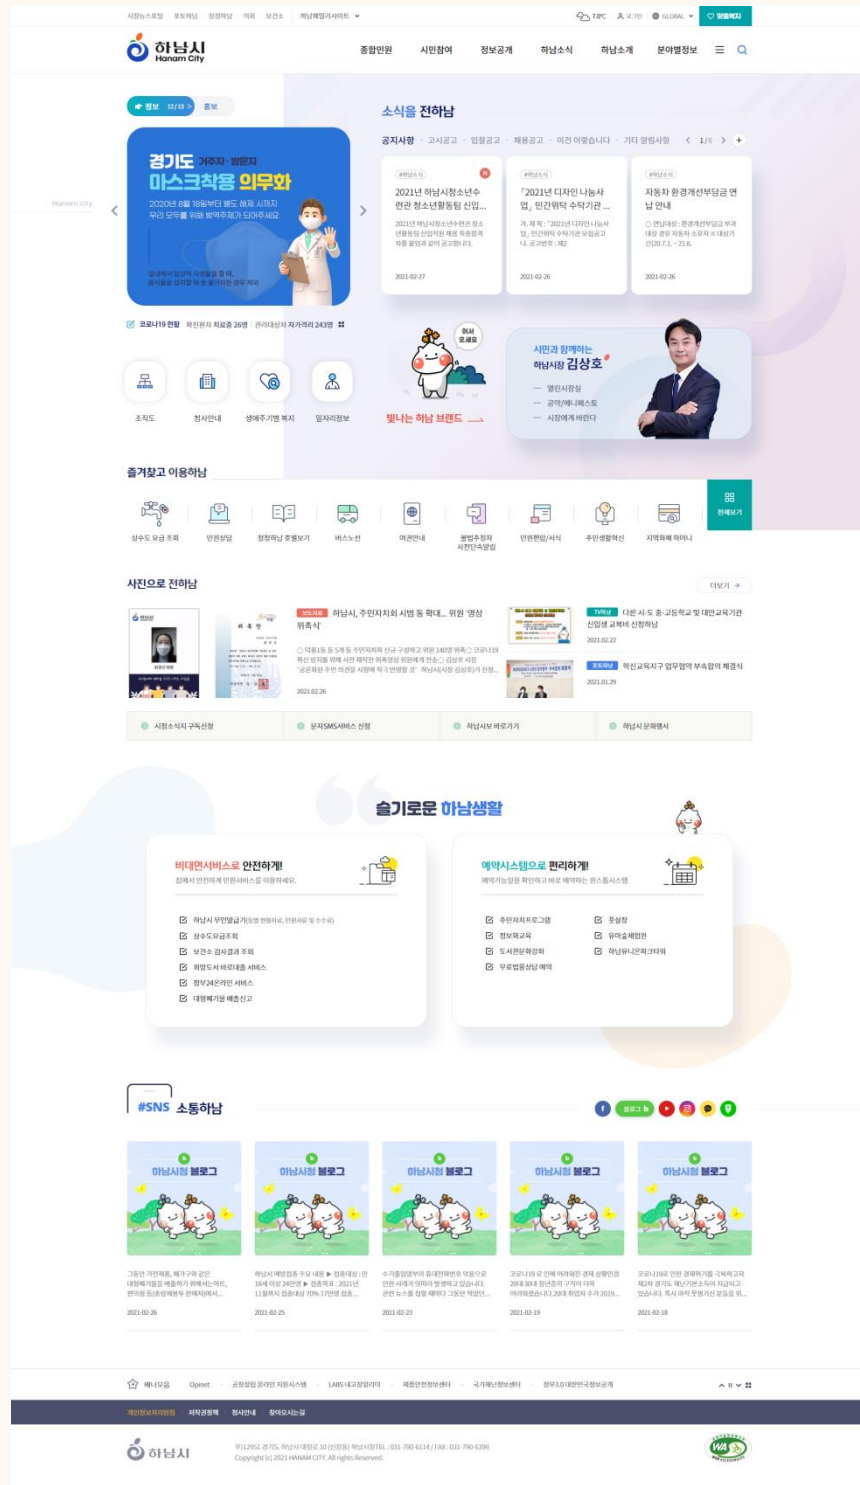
시정뉴스포털 · 포토하남 · 정정하남 · 의회 · 보건소 · 하남패밀리사이트

7.0°C · 로그인 · GLOBAL · 맞춤복지

하남시 Hanam City

종합민원 · 시민참여 · 정보공개 · 하남소식 · 하남소개 · 분야별정보

정보 12/13 · 홍보

경기도 거주자·방문자 마스크착용 의무화

2020년 8월 18일부터 별도 해제 시까지 우리 모두를 위해 방역주체가 되어주세요

Hanam city

코로나19 현황 · 확진환자 치료중 26명 · 관리대상자 자가격리 243명

조직도 · 청사안내 · 생애주기별 복지 · 일자리정보

어서 오세요

빛나는 하남 브랜드

소식을 전하남

공지사항 · 고시공고 · 입찰공고 · 채용공고 · 이건 어떻습니까 · 기타 알림사항 · 1/6

#하남소식
2021년 하남시청소년수련관 청소년활동팀 신입...
2021-02-27

#하남소식
「2021년 디자인 나눔사업」 민간위탁 수탁기관 ...
2021-02-26

#하남소식
자동차 환경개선부담금 연납 안내
2021-02-26

시민과 함께하는 하남시장 김상호
열린시장실
공약/매니페스토
시장에게 바란다

즐겨찾고 이용하남

상수도 요금 조회 · 민원상담 · 청정하남 호웰보기 · 버스노선 · 여권안내 · 불법주정차 시전단속알림 · 민원편람/서식 · 주민생활혁신 · 지역화폐 하머니 · 전체보기

사진으로 전하남

더보기

보도자료 하남시, 주민자치회 시범 동 확대... 위원 '영상 위촉식'
2021.02.26

TV하남 다른 시·도 중·고등학교 및 대안교육기관 신입생 교복비 신청하남
2021.02.22

포토하남 혁신교육지구 업무협약 부속합의 체결식
2021.01.29

시정소식지 구독신청 · 문자SMS서비스 신청 · 하남시보 바로가기 · 하남시 문화행사

슬기로운 하남생활

비대면서비스로 안전하게!
집에서 안전하게 민원서비스를 이용하세요.
하남시 무인발급기
상수도요금조회
보건소 검사결과 조회
희망도서 바로대출 서비스
정부24온라인 서비스
대형폐기물 배출신고

예약시스템으로 편리하게!
예약가능일을 확인하고 바로 예약하는 원스톱시스템
주민자치프로그램 · 풋살장
정보화교육 · 유아숲체험원
도서관문화강좌 · 하남유니온파크대여
무료법률상담 예약

#SNS 소통하남

블로그

하남시청 블로그
2021-02-26

하남시청 블로그
2021-02-25

하남시청 블로그
2021-02-23

하남시청 블로그
2021-02-19

하남시청 블로그
2021-02-18

배너모음 · Opinet · 공장설립 온라인 지원시스템 · LABIS 내고장알리미 · 제품안전정보센터 · 국가재난정보센터 · 정부3.0 대한민국정보공개

개인정보처리방침 · 저작권정책 · 청사안내 · 찾아오시는길

하남시

(우)12951 경기도 하남시 대청로 10 (신장동) 하남시청 TEL : 031-790-6114 / FAX : 031-790-6399
Copyright (c) 2021 HANAM CITY. All rights Reserved.

WA